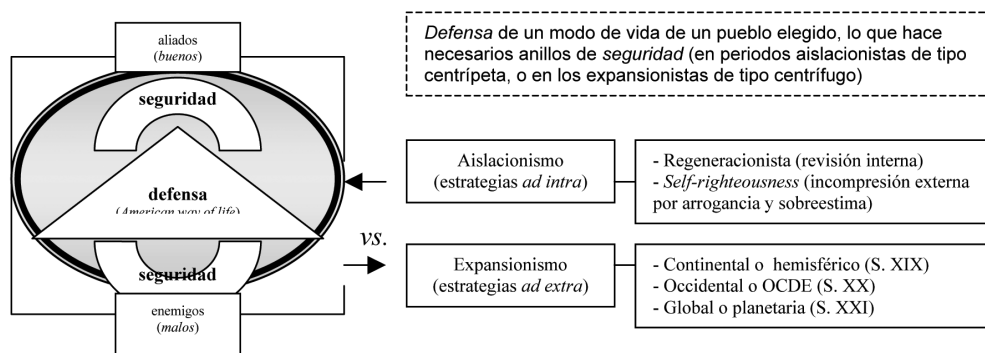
aliados
(buenos)

seguridad

defensa
(American way of life)

seguridad

enemigos
(malos)

Defensa de un modo de vida de un pueblo elegido, lo que hace necesarios anillos de seguridad (en periodos aislacionistas de tipo centrípeta, o en los expansionistas de tipo centrífugo)

Aislacionismo
(estrategias ad intra)

- Regeneracionista (revisión interna)
- Self-righteousness (incompresión externa por arrogancia y sobreestima)

vs.

Expansionismo
(estrategias ad extra)

- Continental o hemisférico (S. XIX)
- Occidental o OCDE (S. XX)
- Global o planetaria (S. XXI)